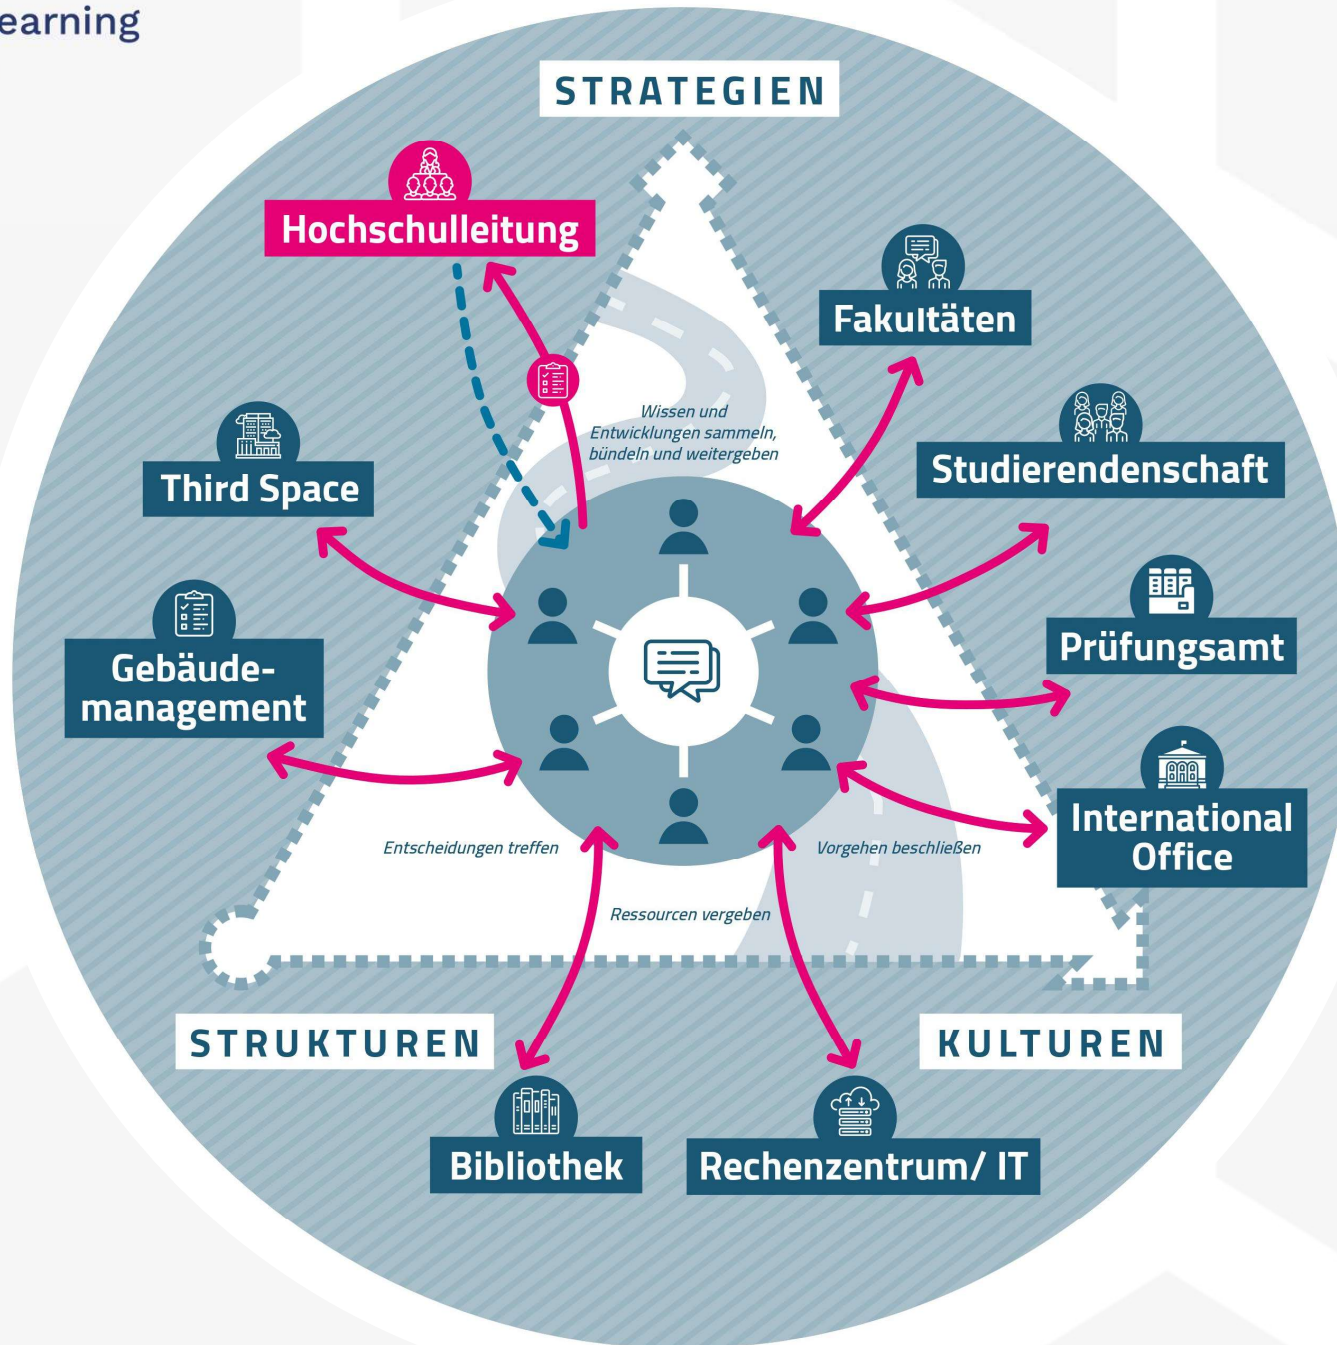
earning

STRATEGIEN

Hochschulleitung

Fakultäten

Wissen und Entwicklungen sammeln, bündeln und weitergeben

Third Space

Studierendenschaft

Prüfungsamt

Gebäudemanagement

International Office

Entscheidungen treffen

Vorgehen beschließen

Ressourcen vergeben

STRUKTUREN

KULTUREN

Bibliothek

Rechenzentrum/ IT